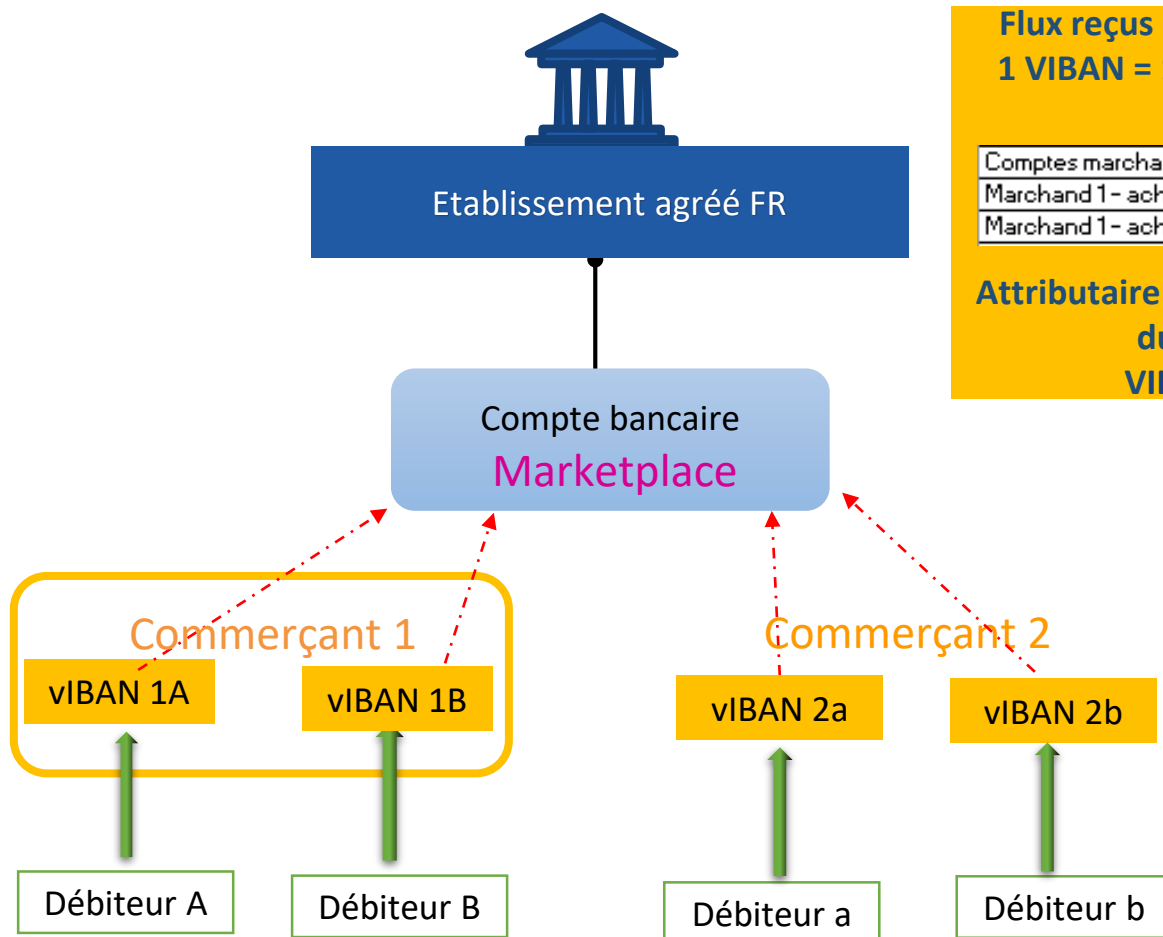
Etablissement agréé FR

Flux reçus
1 VIBAN =

| Comptes marcha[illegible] |
|---|
| Marchand 1 - ach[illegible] |
| Marchand 1 - ach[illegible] |

Attributaire
du
VI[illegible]

Compte bancaire
Marketplace

Commerçant 1
vIBAN 1A
vIBAN 1B

Commerçant 2
vIBAN 2a
vIBAN 2b

Débiteur A
Débiteur B
Débiteur a
Débiteur b